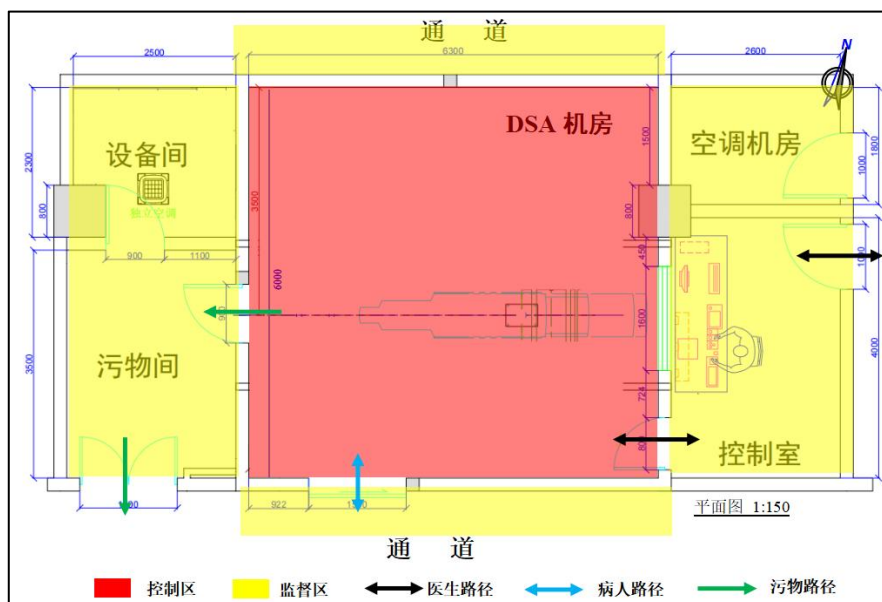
通　道

2500

6300

2600

N

设备间

DSA 机房

空调机房

2300

800

3500

1500

1800

1000

800

独立空调

900

1100

450

1000

6000

1600

4000

3500

污物间

724

800

控制室

680

922

1500

平面图 1:150

通　道

控制区　监督区　医生路径　病人路径　污物路径